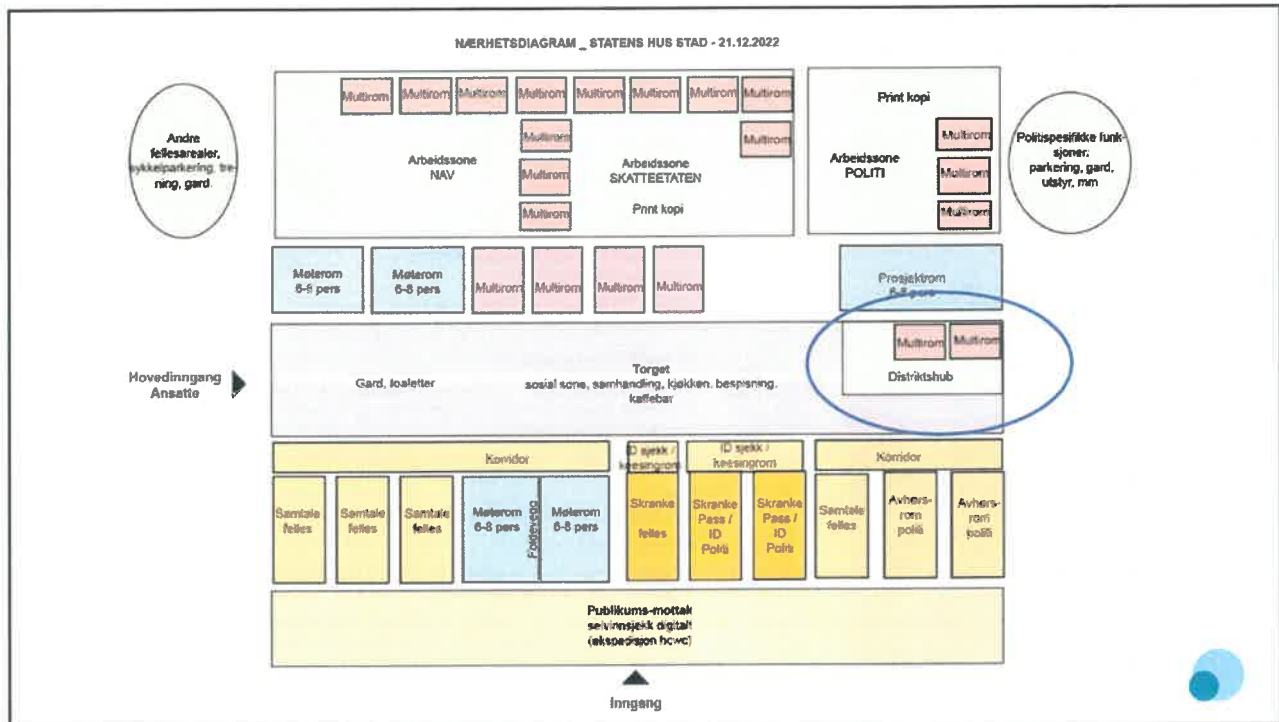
NÆRHETSDIAGRAM _ STATENS HUS STAD - 21.12.2022

Andre fellesarealer, sykkelparkering, trening, gard.

Multirom Multirom Multirom Multirom Multirom Multirom Multirom Multirom

Multirom

Multirom

Arbeidssone NAV

Multirom

Arbeidssone SKATTEETATEN

Multirom

Print kopi

Print kopi

Multirom

Arbeidssone POLITI

Multirom

Multirom

Politispesifikke funksjoner: parkering, gard, utstyr, mm

Møterom 6-8 pers

Møterom 6-8 pers

Multirom Multirom Multirom Multirom

Prosjektrom 6-8 pers

Hovedinngang Ansatte

Gard, toaletter

Torget sosial sone, samhandling, kjøkken, bespisning, kaffebar

Multirom Multirom

Distriktshub

Korridor

ID sjekk / kessingrom

ID sjekk / kessingrom

Korridor

Samtale felles

Samtale felles

Samtale felles

Møterom 6-8 pers

Foldevegg

Møterom 6-8 pers

Skranke felles

Skranke Pass / ID Politi

Skranke Pass / ID Politi

Samtale felles

Avhørsrom politi

Avhørsrom politi

Publikums-mottak selvinnsjekk digitalt (ekspedisjon howc)

Inngang